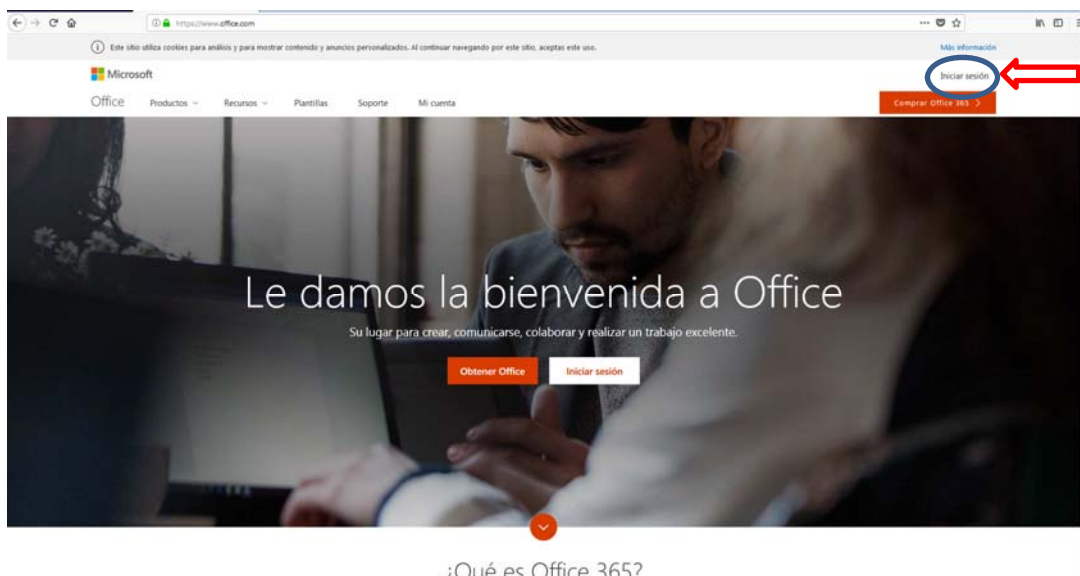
https://www.office.com

Este sitio utiliza cookies para análisis y para mostrar contenido y anuncios personalizados. Al continuar navegando por este sitio, aceptas este uso.

Más información

Microsoft

Iniciar sesión

Office Productos Recursos Plantillas Soporte Mi cuenta

Comprar Office 365

Le damos la bienvenida a Office

Su lugar para crear, comunicarse, colaborar y realizar un trabajo excelente.

Obtener Office

Iniciar sesión

¿Qué es Office 365?